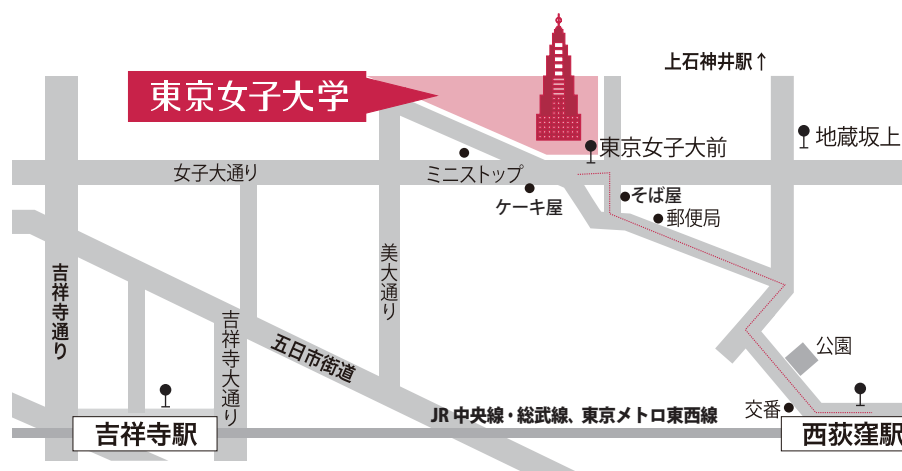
東京女子大学

上石神井駅↑

東京女子大前

地蔵坂上

女子大通り

ミニストップ

ケーキ屋

そば屋

郵便局

美大通り

吉祥寺通り

吉祥寺大通り

五日市街道

公園

交番

JR 中央線・総武線、東京メトロ東西線

吉祥寺駅

西荻窪駅